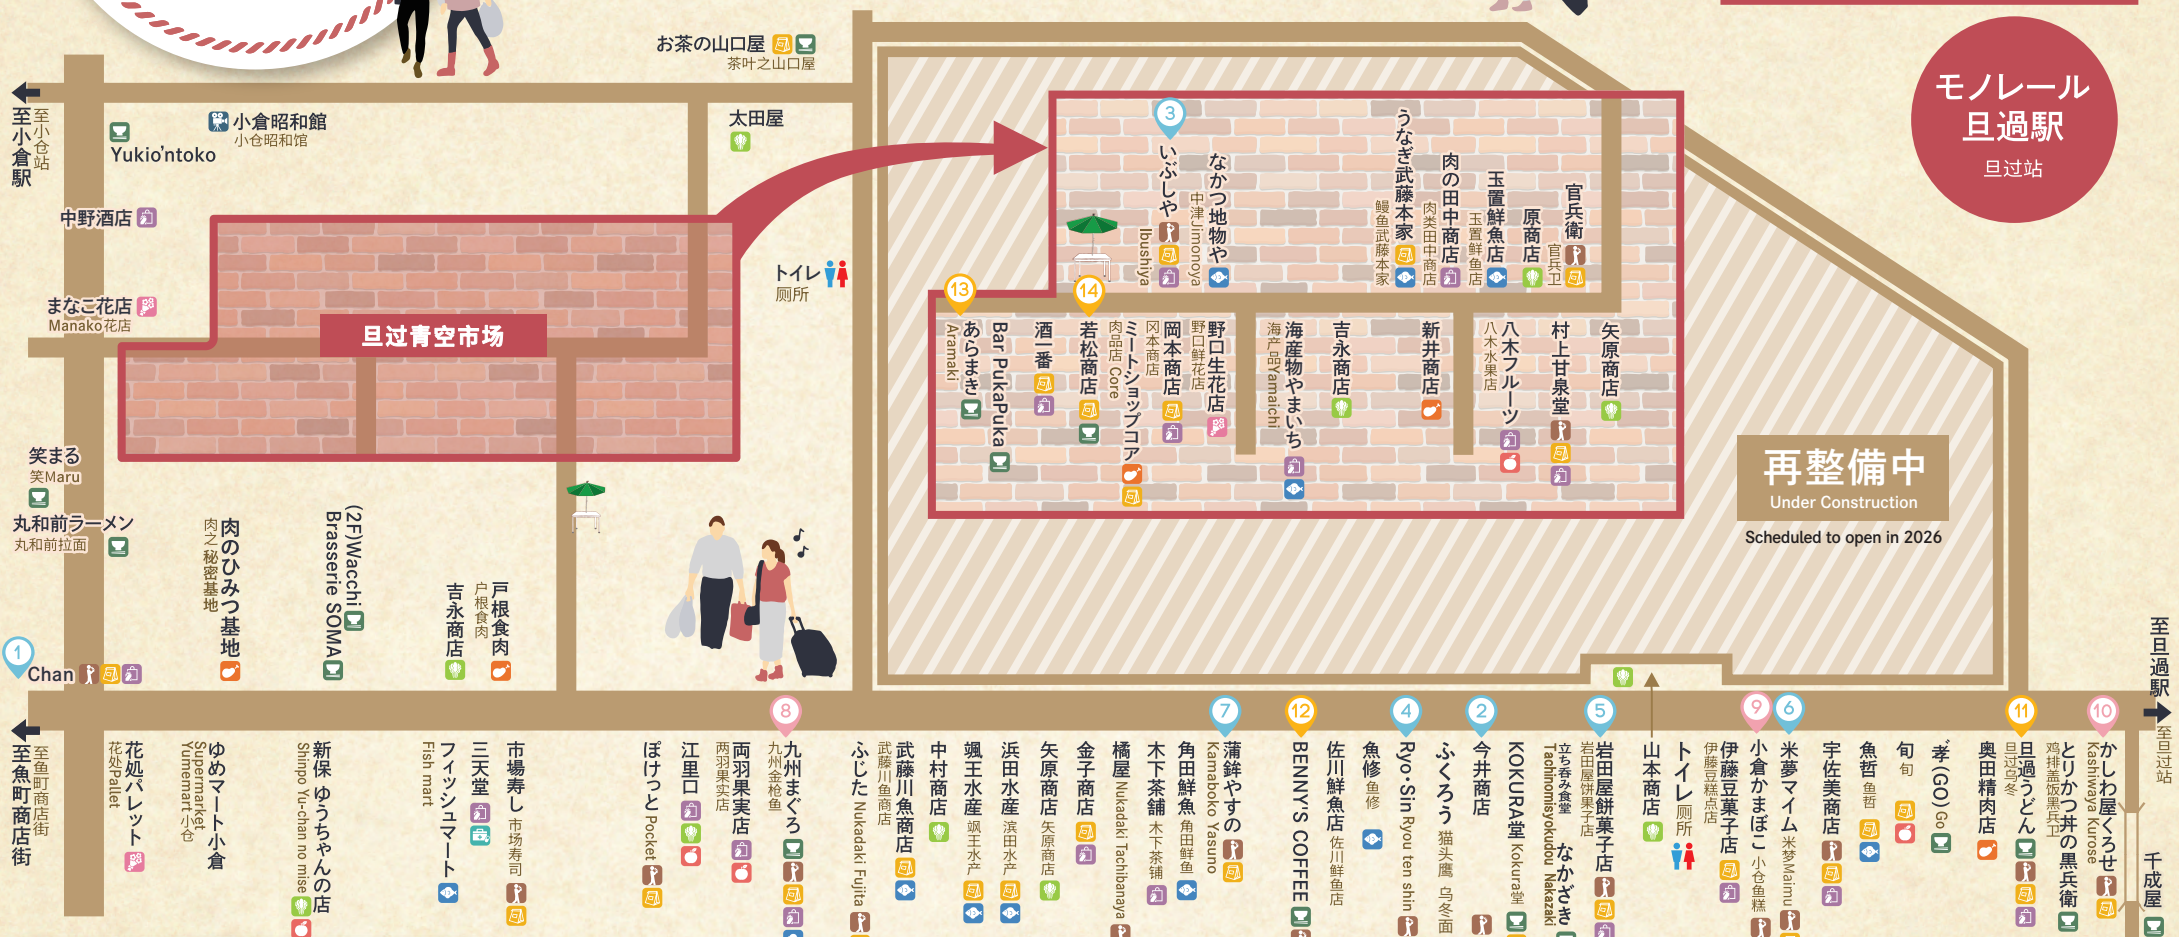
至小倉駅 至小仓站

お茶の山口屋
茶叶之山口屋

Yukio'ntoko

小倉昭和館
小仓昭和馆

太田屋

中野酒店

まなこ花店
Manako花店

旦過青空市場

トイレ
厕所

モノレール
旦過駅
旦过站

3 いぶしや Ibushiya
なかつ地物や 中津Jimonoya
うなぎ武藤本家 鳗鱼武藤本家
肉の田中商店 肉类田中商店
玉置鮮魚店 玉置鲜鱼店
原商店
官兵衛 官兵卫

13 あらまき Aramaki
Bar PukaPuka
酒一番
14 若松商店
ミートショップコア 肉品店Core
岡本商店 冈本商店
野口生花店 野口鲜花店
海産物やまいち 海产品Yamaichi
吉永商店
新井商店
八木フルーツ 八木水果店
村上甘泉堂
矢原商店

再整備中
Under Construction
Scheduled to open in 2026

笑まる
笑Maru

丸和前ラーメン
丸和前拉面

肉のひみつ基地
肉之秘密基地

(2F)Wacchi
Brasserie SOMA

吉永商店

戸根食肉
户根食肉

1 Chan

至旦過駅

至魚町商店街 至鱼町商店街
花処パレット 花处Pallet
ゆめマート小倉 Supermarket Yumemart小仓
新保 ゆうちゃんの店 Shinpo Yu-chan no mise
フィッシュマート Fish mart
三天堂
市場寿し 市场寿司
ぽけっと Pocket
江里口
両羽果実店 两羽果实店
8 九州まぐろ 九州金枪鱼
ふじた Nakadaki Fujita
武藤川魚商店 武藤川鱼商店
中村商店
颯王水産 飒王水产
浜田水産 滨田水产
矢原商店 矢原商店
金子商店
橘屋 Nukadaki Tachibanaya
木下茶舗 木下茶铺
角田鮮魚 角田鲜鱼
7 蒲鉾やすの Kamaboko Yasuno
12 BENNY'S COFFEE
佐川鮮魚店 佐川鲜鱼店
魚修 鱼修
4 Ryo・Sin Ryou ten shin
ふくろう 猫头鹰 乌冬面
2 今井商店
KOKURA堂 Kokura堂
立ち呑み食堂なかざき Tachinomisyokudou Nakazaki
5 岩田屋餅菓子店 岩田屋饼果子店
山本商店
トイレ 厕所
伊藤豆菓子店 伊藤豆糕点店
9 小倉かまぼこ 小仓鱼糕
6 米夢マイム 米梦Maimu
宇佐美商店
魚哲 鱼哲
旬 旬
孝(GO) Go
奥田精肉店
11 旦過うどん 旦过乌冬
とりかつ丼の黒兵衛 鸡排盖饭黑兵卫
10 かしわ屋くろせ Kashiwaya Kurose
至旦過駅 至旦过站
千成屋